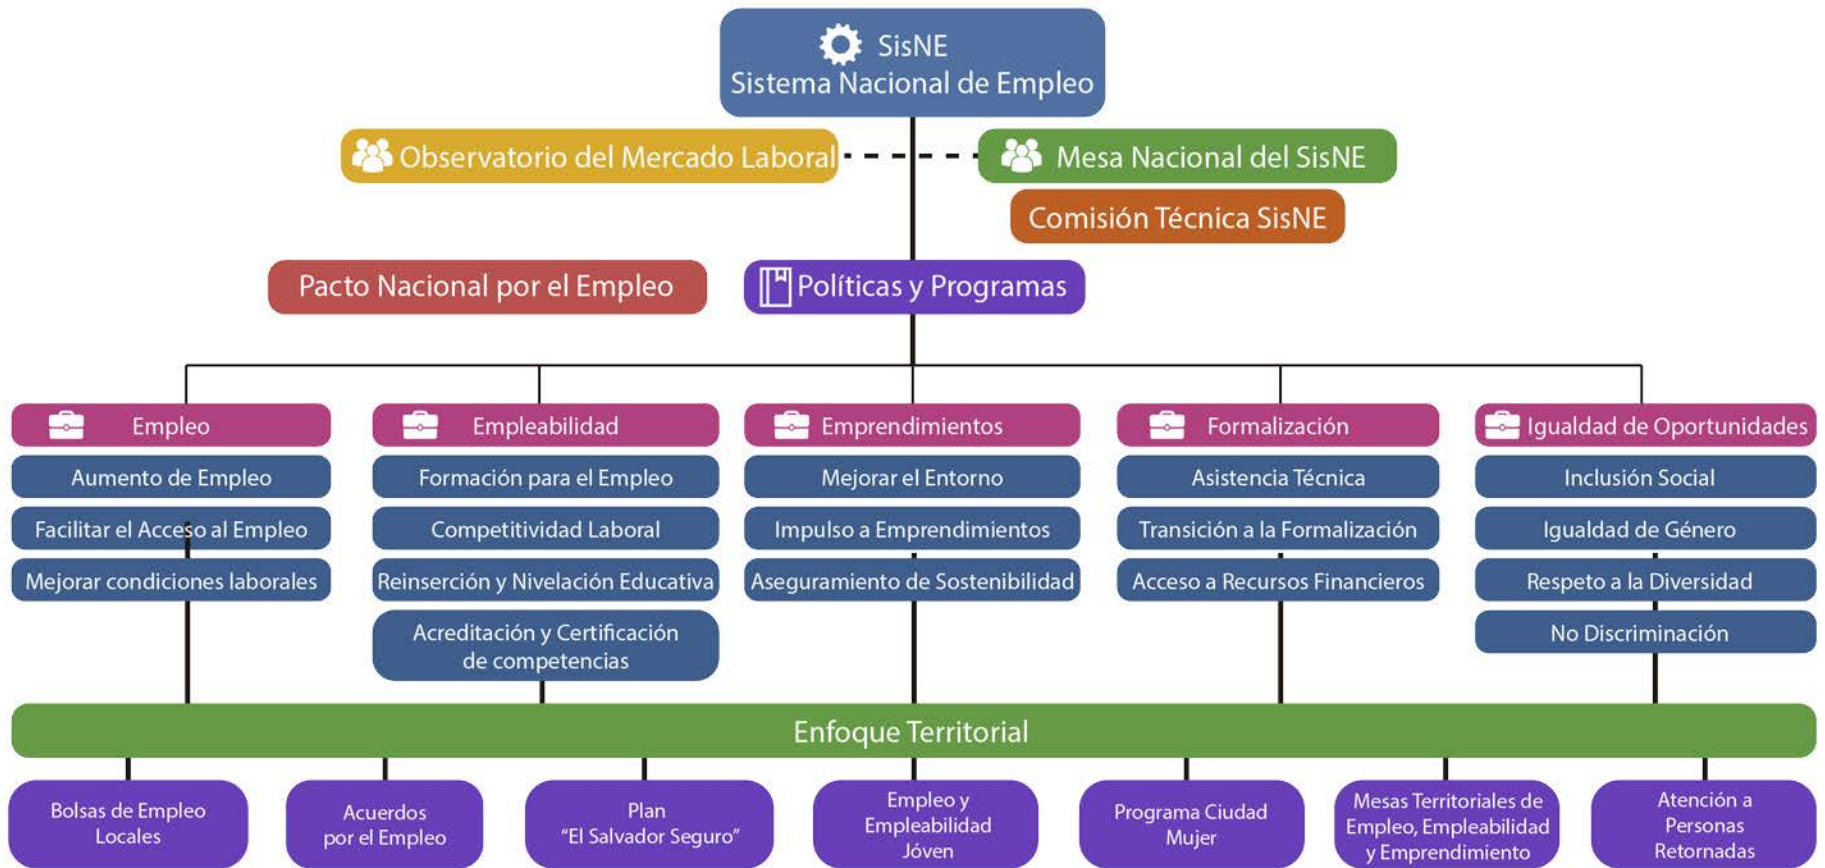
SisNE
Sistema Nacional de Empleo

Observatorio del Mercado Laboral

Mesa Nacional del SisNE

Comisión Técnica SisNE

Pacto Nacional por el Empleo

Políticas y Programas

Empleo
Aumento de Empleo
Facilitar el Acceso al Empleo
Mejorar condiciones laborales

Empleabilidad
Formación para el Empleo
Competitividad Laboral
Reinserción y Nivelación Educativa
Acreditación y Certificación de competencias

Emprendimientos
Mejorar el Entorno
Impulso a Emprendimientos
Aseguramiento de Sostenibilidad

Formalización
Asistencia Técnica
Transición a la Formalización
Acceso a Recursos Financieros

Igualdad de Oportunidades
Inclusión Social
Igualdad de Género
Respeto a la Diversidad
No Discriminación

Enfoque Territorial

Bolsas de Empleo Locales

Acuerdos por el Empleo

Plan "El Salvador Seguro"

Empleo y Empleabilidad Jóven

Programa Ciudad Mujer

Mesas Territoriales de Empleo, Empleabilidad y Emprendimiento

Atención a Personas Retornadas